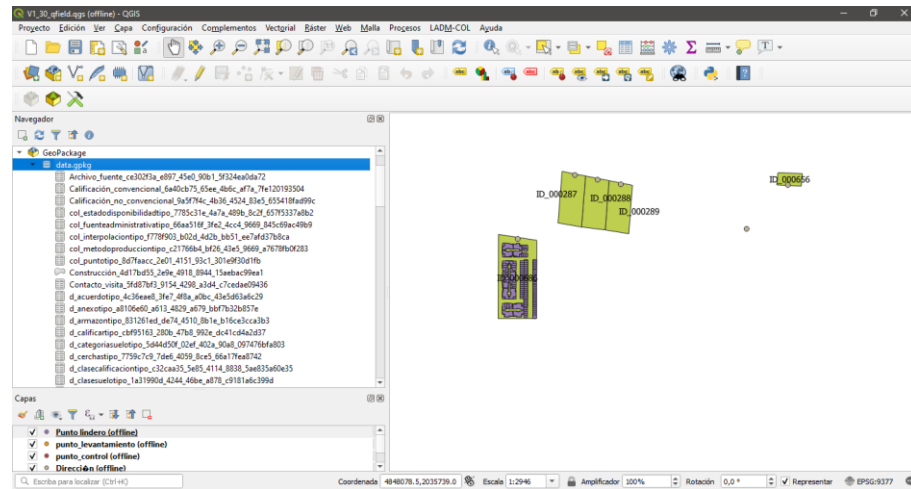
V1_30_qfield.qgs (offline) - QGIS

Proyecto Edición Ver Capa Configuración Complementos Vectorial Ráster Web Malla Procesos LADM-COL Ayuda

Navegador

GeoPackage
data.gpkg
Archivo_fuente_ce302f3a_e897_45e0_90b1_5f324ea0da72
Calificación_convencional_6a40cb75_65ee_4b6c_af7a_7fe120193504
Calificación_no_convencional_9a5f7f4c_4b36_4524_83e5_655418fad99c
col_estadodisponibilidadtipo_7785c31e_4a7a_489b_8c2f_657f5337a8b2
col_fuenteadministrativatipo_66aa516f_3fe2_4cc4_9669_845c69ac49b9
col_interpolaciontipo_f778f903_b02d_4d2b_bb51_ee7afd37b8ca
col_metodoproducciontipo_c21766b4_bf26_43e5_9669_a7678fb0f283
col_puntotipo_8d7faacc_2e01_4151_93c1_301e9f30d1fb
Construcción_4d17bd55_2e9e_4918_8944_15aebac99ea1
Contacto_visita_5fd87bf3_9154_4298_a3d4_c7cedae09436
d_acuerdotipo_4c36eae8_3fe7_4f8a_a0bc_43e5d63a6c29
d_anexotipo_a8106e60_a613_4829_a679_bbf7b32b857e
d_armazontipo_831261ed_de74_4510_8b1e_b16ce3cca3b3
d_calificartipo_cbf95163_280b_47b8_992e_dc41cd4a2d37
d_categoriasuelotipo_5d44d50f_02ef_402a_90a8_097476bfa803
d_cerchastipo_7759c7c9_7de6_4059_8ce5_66a17fea8742
d_clasecalificaciontipo_c32caa35_5e85_4114_8838_5ae835a60e35
d_clasesuelotipo_1a31990d_4244_46be_a878_c9181a6c399d

Capas

Punto lindero (offline)
punto_levantamiento (offline)
punto_control (offline)
Dirección (offline)

ID_000287
ID_000288
ID_000289
ID_000656

Escriba para localizar (Ctrl+K)
Coordenada 4848078.5,2035739.0
Escala 1:2946
Amplificador 100%
Rotación 0,0 °
Representar
EPSG:9377